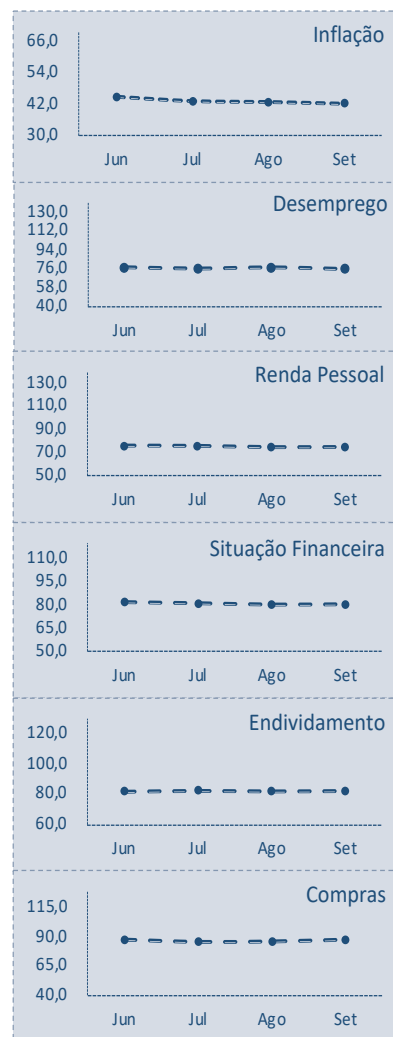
Inflação

66,0
54,0
42,0
30,0

Jun Jul Ago Set

Desemprego

130,0
112,0
94,0
76,0
58,0
40,0

Jun Jul Ago Set

Renda Pessoal

130,0
110,0
90,0
70,0
50,0

Jun Jul Ago Set

Situação Financeira

110,0
95,0
80,0
65,0
50,0

Jun Jul Ago Set

Endividamento

120,0
100,0
80,0
60,0

Jun Jul Ago Set

Compras

115,0
90,0
65,0
40,0

Jun Jul Ago Set